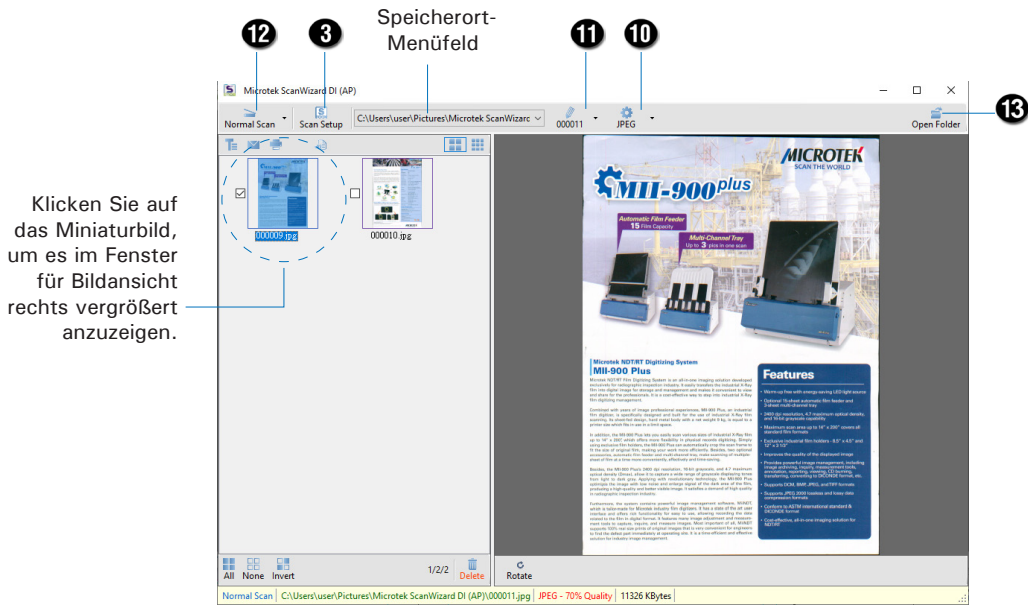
12
3
Speicherort-Menüfeld
11
10

Microtek ScanWizard DI (AP)

Normal Scan
Scan Setup
C:\Users\user\Pictures\Microtek ScanWizarc
000011
JPEG
Open Folder
13

Klicken Sie auf das Miniaturbild, um es im Fenster für Bildansicht rechts vergrößert anzuzeigen.

000009.jpg
000010.jpg

MICROTEK
SCAN THE WORLD
MII-900plus
Automatic Film Feeder
15 Film Capacity
Multi-Channel Tray
Up to 3 pics in one scan

Microtek NDT/RT Digitizing System
MII-900 Plus

Features

All
None
Invert
1/2/2
Delete
Rotate

Normal Scan
C:\Users\user\Pictures\Microtek ScanWizard DI (AP)\000011.jpg
JPEG - 70% Quality
11326 KBytes